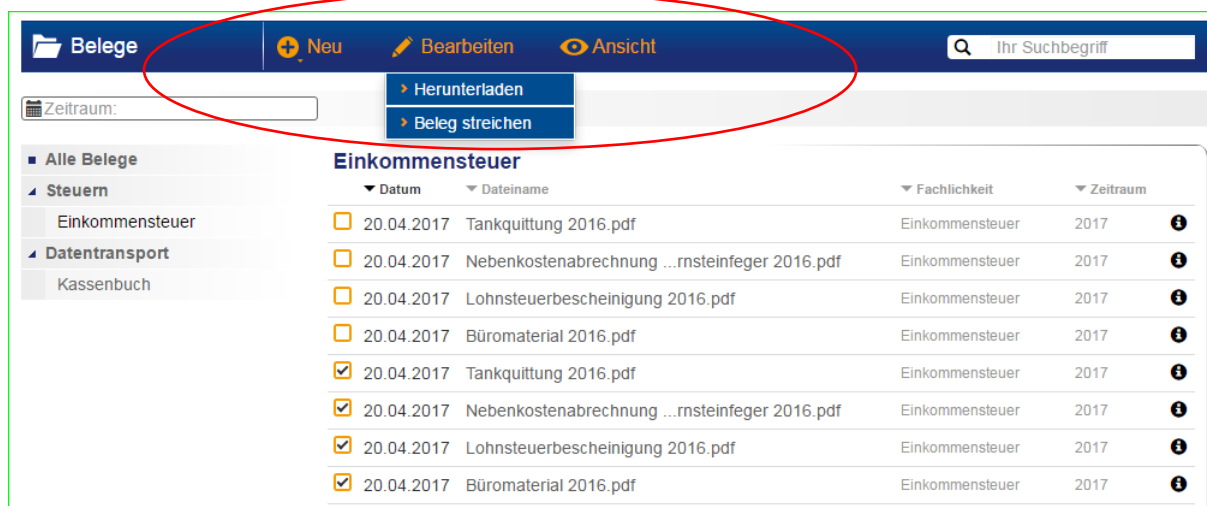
Belege | Neu | Bearbeiten | Ansicht | Ihr Suchbegriff

Herunterladen
Beleg streichen

Zeitraum:

Alle Belege
Steuern
Einkommensteuer
Datentransport
Kassenbuch

Einkommensteuer

| Datum | Dateiname | Fachlichkeit | Zeitraum |
|---|---|---|---|
| 20.04.2017 | Tankquittung 2016.pdf | Einkommensteuer | 2017 |
| 20.04.2017 | Nebenkostenabrechnung ...rnsteinfeger 2016.pdf | Einkommensteuer | 2017 |
| 20.04.2017 | Lohnsteuerbescheinigung 2016.pdf | Einkommensteuer | 2017 |
| 20.04.2017 | Büromaterial 2016.pdf | Einkommensteuer | 2017 |
| 20.04.2017 | Tankquittung 2016.pdf | Einkommensteuer | 2017 |
| 20.04.2017 | Nebenkostenabrechnung ...rnsteinfeger 2016.pdf | Einkommensteuer | 2017 |
| 20.04.2017 | Lohnsteuerbescheinigung 2016.pdf | Einkommensteuer | 2017 |
| 20.04.2017 | Büromaterial 2016.pdf | Einkommensteuer | 2017 |